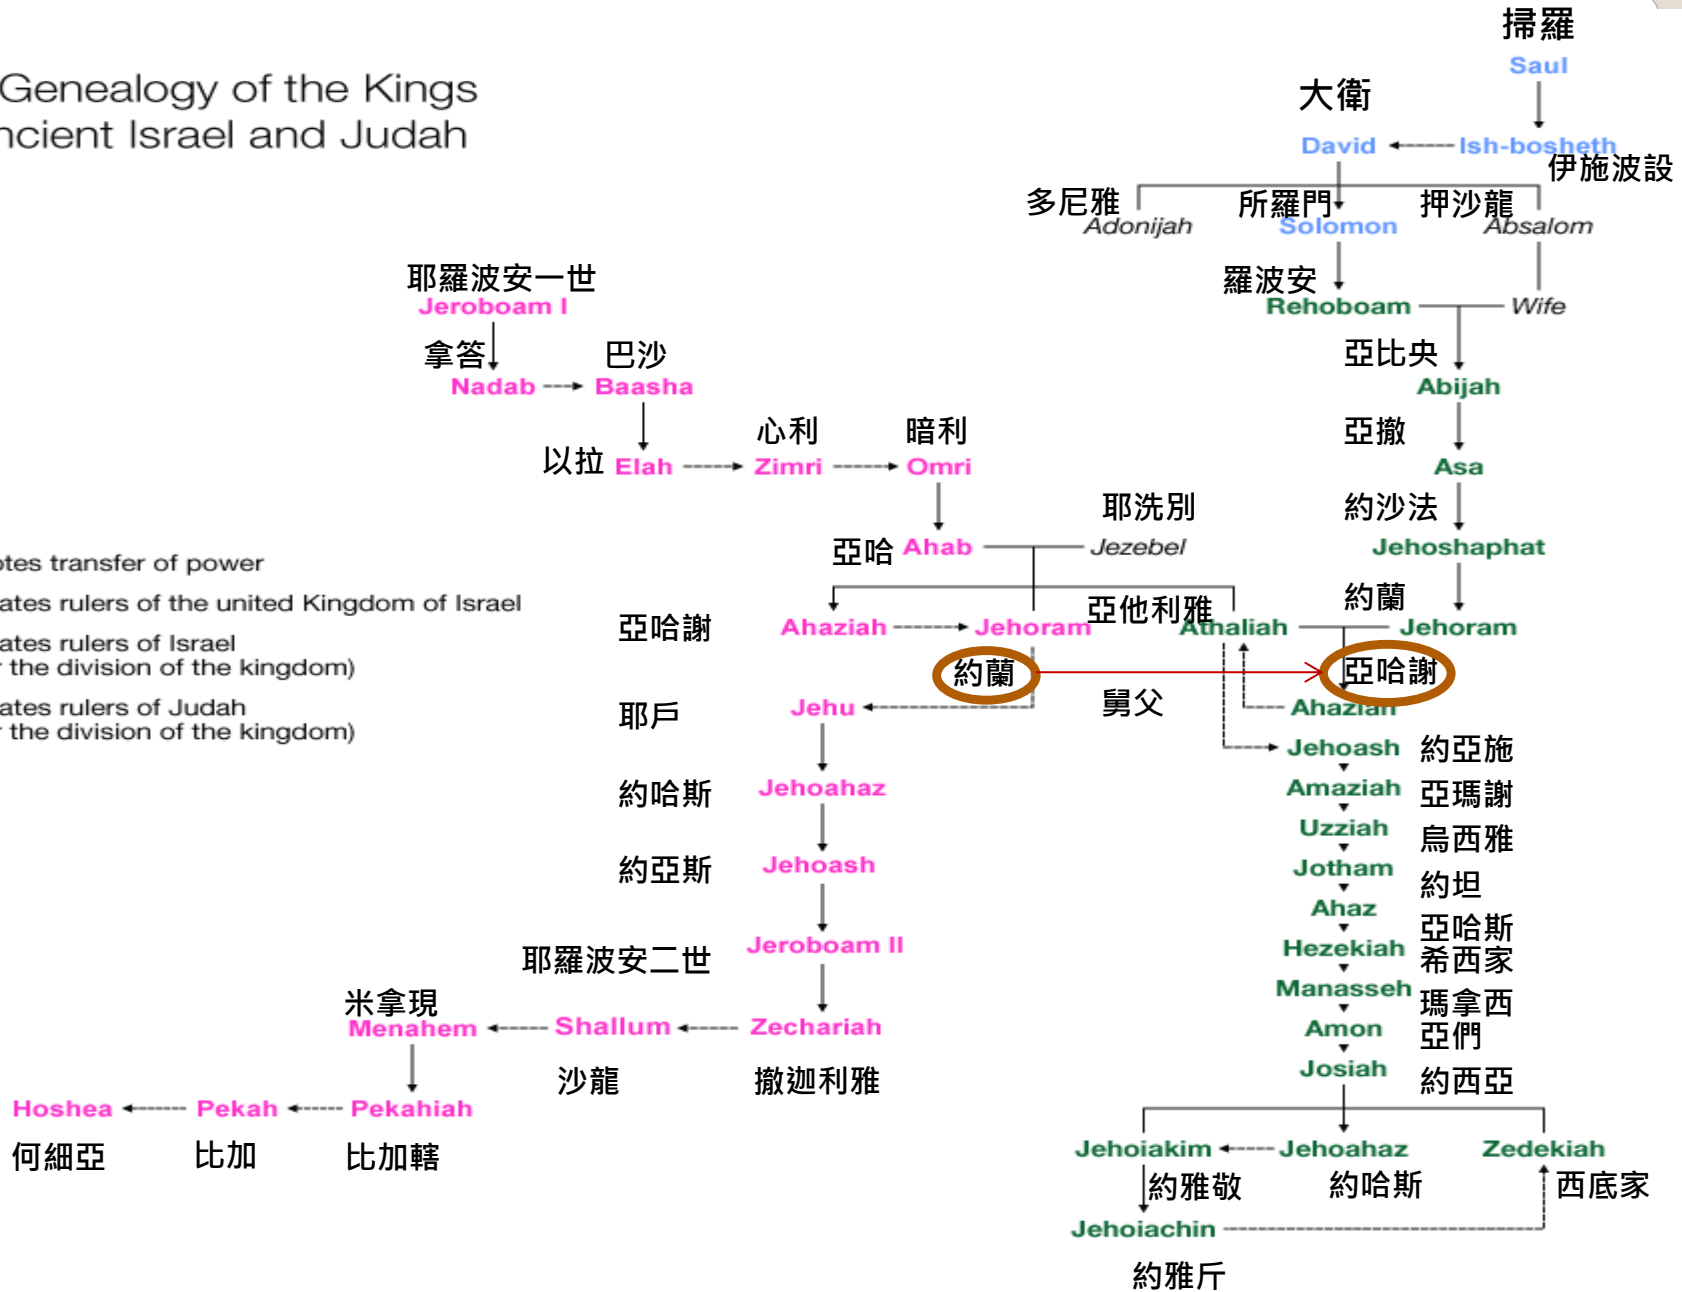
Genealogy of the Kings
ncient Israel and Judah

掃羅
Saul
大衛
David
Ish-bosheth
伊施波設
多尼雅
Adonijah
所羅門
Solomon
押沙龍
Absalom
羅波安
Rehoboam
Wife
亞比央
Abijah
亞撒
Asa
約沙法
Jehoshaphat
約蘭
Jehoram

耶羅波安一世
Jeroboam I
拿答
Nadab
巴沙
Baasha
以拉
Elah
心利
Zimri
暗利
Omri
亞哈
Ahab
耶洗別
Jezebel
亞哈謝
Ahaziah
Jehoram
約蘭
亞他利雅
Athaliah
亞哈謝
Ahaziah
舅父
耶戶
Jehu
約哈斯
Jehoahaz
約亞斯
Jehoash
耶羅波安二世
Jeroboam II
Zechariah
撒迦利雅
Shallum
沙龍
米拿現
Menahem
Pekahiah
比加轄
Pekah
比加
Hoshea
何細亞

otes transfer of power
ates rulers of the united Kingdom of Israel
ates rulers of Israel
the division of the kingdom)
ates rulers of Judah
the division of the kingdom)

Jehoash 約亞施
Amaziah 亞瑪謝
Uzziah 烏西雅
Jotham 約坦
Ahaz 亞哈斯
Hezekiah 希西家
Manasseh 瑪拿西
Amon 亞們
Josiah 約西亞
Jehoiakim
約雅敬
Jehoahaz
約哈斯
Zedekiah
西底家
Jehoiachin
約雅斤